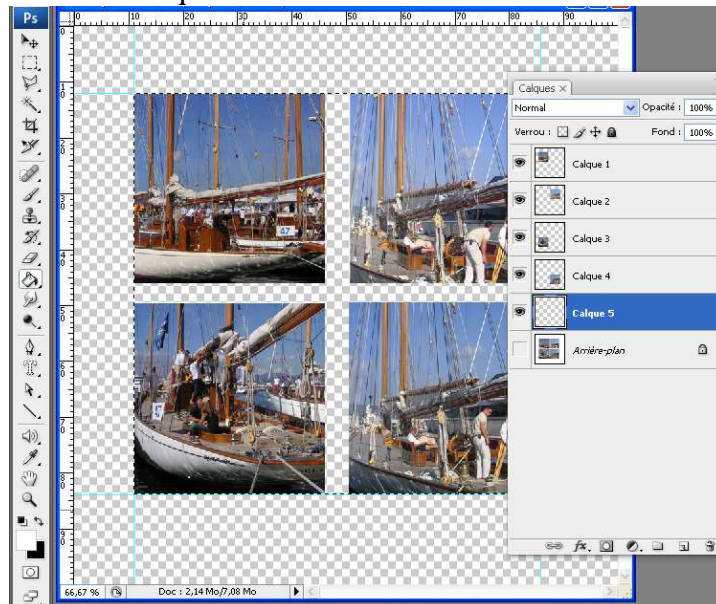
Ps

10 20 30 40 50 60 70 80 90

0 1 2 3 4 5 6 7 8

Calques ×

Normal

Opacité : 100%

Verrou :

Fond : 100%

Calque 1

Calque 2

Calque 3

Calque 4

Calque 5

Arrière-plan

47

66,67 %

Doc : 2,14 Mo/7,08 Mo